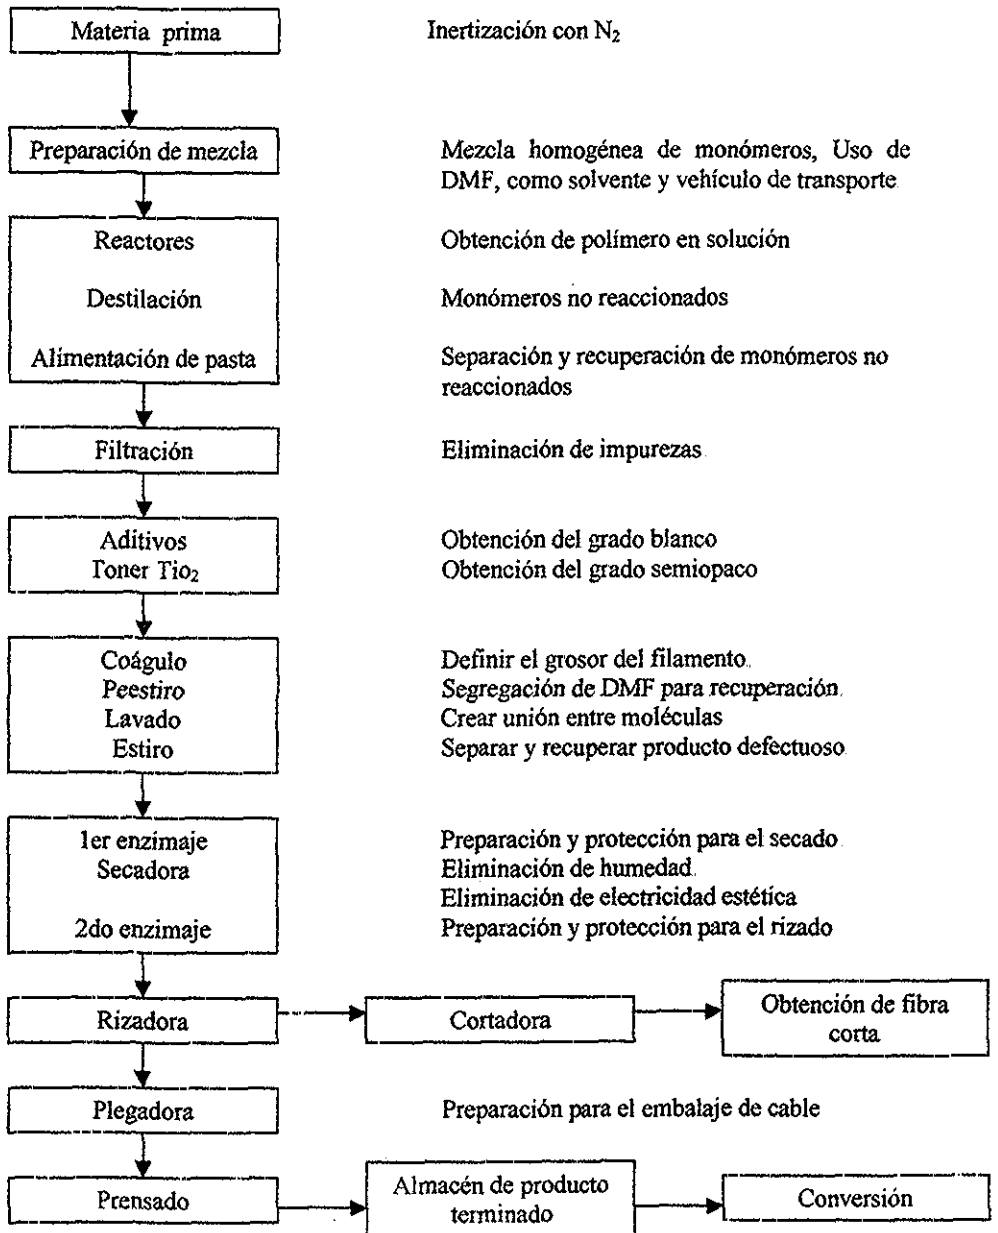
Materia prima

Inertización con $N_2$

Preparación de mezcla

Mezcla homogénea de monómeros, Uso de DMF, como solvente y vehículo de transporte

Reactores

Destilación

Alimentación de pasta

Obtención de polímero en solución

Monómeros no reaccionados

Separación y recuperación de monómeros no reaccionados

Filtración

Eliminación de impurezas

Aditivos
Toner $Tio_2$

Obtención del grado blanco
Obtención del grado semiopaco

Coágulo
Peestiro
Lavado
Estiro

Definir el grosor del filamento.
Segregación de DMF para recuperación.
Crear unión entre moléculas
Separar y recuperar producto defectuoso.

1er enzimaje
Secadora

2do enzimaje

Preparación y protección para el secado.
Eliminación de humedad.
Eliminación de electricidad estética
Preparación y protección para el rizado

Rizadora

Cortadora

Obtención de fibra corta

Plegadora

Preparación para el embalaje de cable

Prensado

Almacén de producto terminado

Conversión